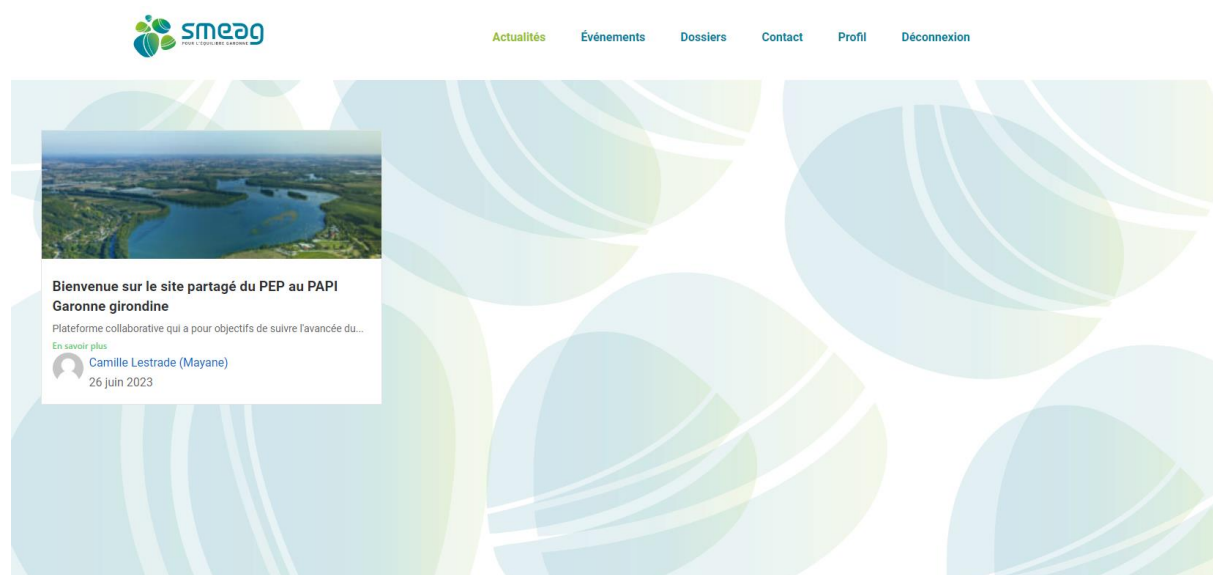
smeag
POUR L'ÉQUILIBRE GARONNE

Actualités Événements Dossiers Contact Profil Déconnexion

Bienvenue sur le site partagé du PEP au PAPI Garonne girondine

Plateforme collaborative qui a pour objectifs de suivre l'avancée du...

En savoir plus

Camille Lestrade (Mayane)
26 juin 2023